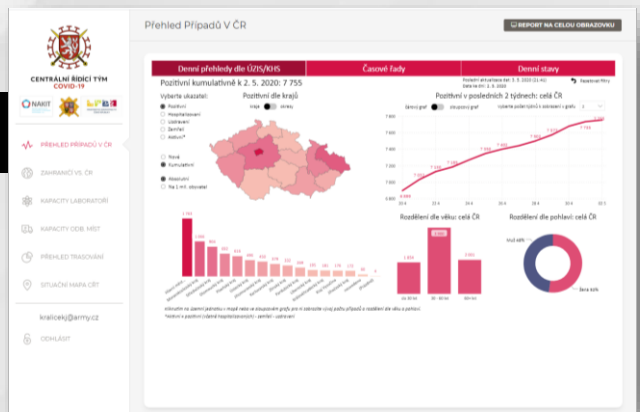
CENTRÁLNÍ ŘÍDICÍ TÝM
COVID-19

NAKIT

PŘEHLED PŘÍPADŮ V ČR
ZAHRANIČÍ VS. ČR
KAPACITY LABORATOŘÍ
KAPACITY ODB. MÍST
PŘEHLED TRASOVÁNÍ
SITUAČNÍ MAPA CŘT

kralicekj@army.cz
ODHLÁSIT

Přehled Případů V ČR

REPORT NA CELOU OBRAZOVKU

Denní přehledy dle ÚZIS/KHS
Časové řady
Denní stavy

Pozitivní kumulativně k 2. 5. 2020: 7 755

Vyberte ukazatel:
Pozitivní
Hospitalizovaní
Uzdravení
Zemřelí
Aktivní*

Pozitivní dle krajů
kraje okresy

Nové
Kumulativní

Absolutní
Na 1 mil. obyvatel

Pozitivní v posledních 2 týdnech: celá ČR

7 755

Rozdělení dle věku: celá ČR

Rozdělení dle pohlaví: celá ČR
Muži 48%
Ženy 52%

0 - 30 let
30 - 60 let
60+ let

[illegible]